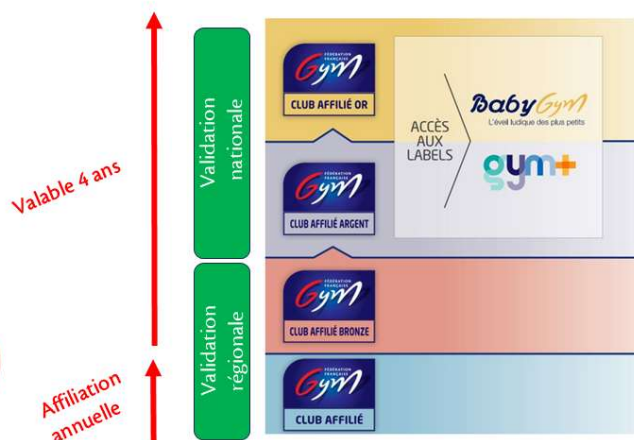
Valable 4 ans

Affiliation annuelle

Validation nationale

Validation régionale

FÉDÉRATION FRANÇAISE Gym CLUB AFFILIÉ OR

FÉDÉRATION FRANÇAISE Gym CLUB AFFILIÉ ARGENT

FÉDÉRATION FRANÇAISE Gym CLUB AFFILIÉ BRONZE

FÉDÉRATION FRANÇAISE Gym CLUB AFFILIÉ

ACCÈS AUX LABELS

Baby Gym
L'éveil ludique des plus petits

gym+